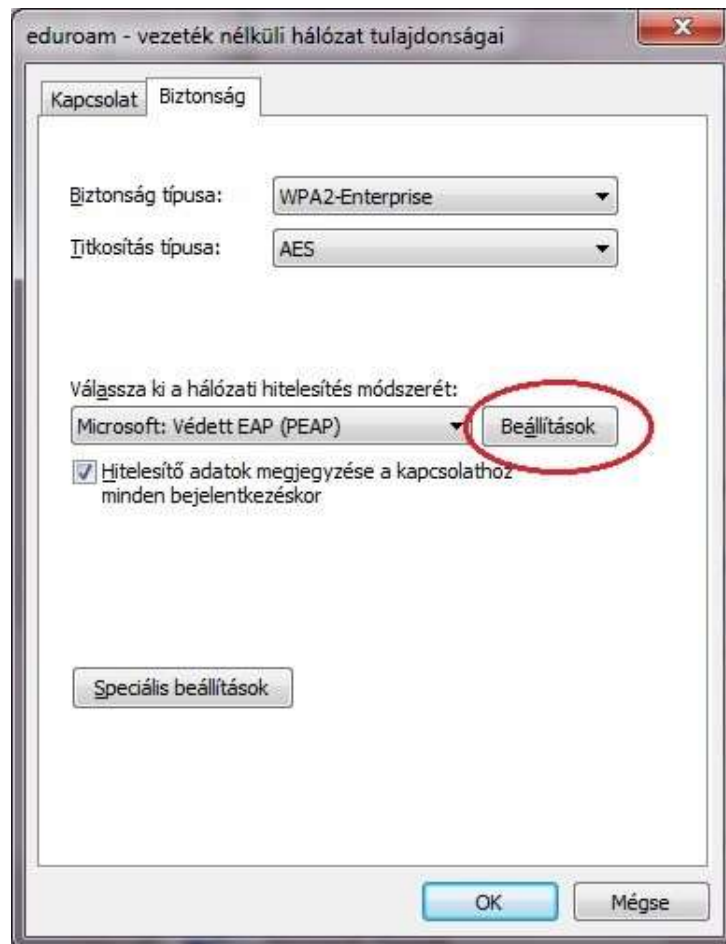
eduroam - vezeték nélküli hálózat tulajdonságai

Kapcsolat

Biztonság

Biztonság típusa: WPA2-Enterprise

Titkosítás típusa: AES

Válassza ki a hálózati hitelesítés módszerét:

Microsoft: Védett EAP (PEAP)

Beállítások

Hitelesítő adatok megjegyzése a kapcsolathoz minden bejelentkezéskor

Speciális beállítások

OK

Mégse